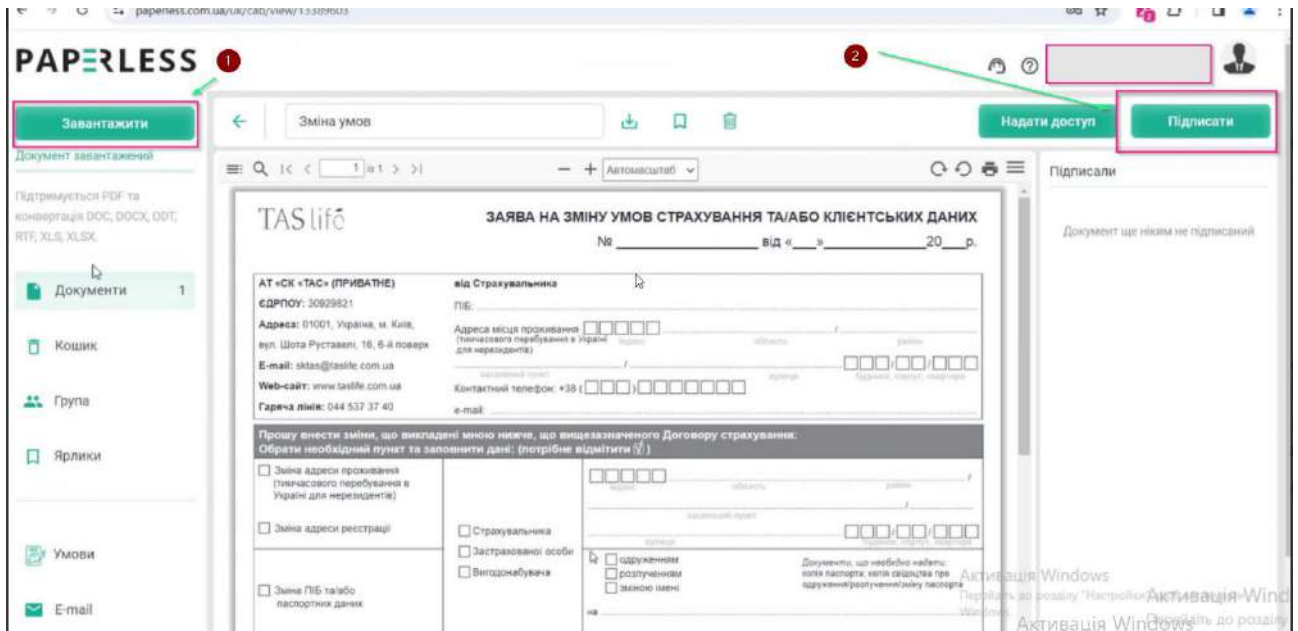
paperless.com.ua/uk/cab/view/13389603

PAPERLESS 1

2

Завантажити

Документ завантажений

Підтримується PDF та конвертація DOC, DOCX, ODT, RTF, XLS, XLSX.

Документи 1

Кошик

Група

Ярлики

Умови

E-mail

Зміна умов

Надати доступ

Підписати

1 з 1

Автомасштаб

Підписали

Документ ще ніким не підписаний

TAS life

ЗАЯВА НА ЗМІНУ УМОВ СТРАХУВАННЯ ТА/АБО КЛІЄНТСЬКИХ ДАНИХ

№ ____________ від «___» ____________ 20___ р.

АТ «СК «ТАС» (ПРИВАТНЕ)
ЄДРПОУ: 30929821
Адреса: 01001, Україна, м. Київ, вул. Шота Руставелі, 16, 6-й поверх
E-mail: sktas@taslife.com.ua
Web-сайт: www.taslife.com.ua
Гаряча лінія: 044 537 37 40

від Страхувальника
ПІБ:
Адреса місця проживання (тимчасового перебування в Україні для нерезидентів)
Контактний телефон: +38 (
e-mail:

Прошу внести зміни, що викладені мною нижче, що вищезазначеного Договору страхування:
Обрати необхідний пункт та заповнити дані: (потрібне відмітити ☑)

Зміна адреси проживання (тимчасового перебування в Україні для нерезидентів)

Зміна адреси реєстрації

Страхувальника
Застрахованої особи
Вигодонабувача

Зміна ПІБ та/або паспортних даних

одруженням
розлученням
зміною імені

Документи, що необхідно надати: копія паспорта; копія свідоцтва про одруження/розлучення/зміну паспорта

на

Активація Windows
Перейдіть до розділу "Настройки", щоб активувати Windows.
Активация Windows